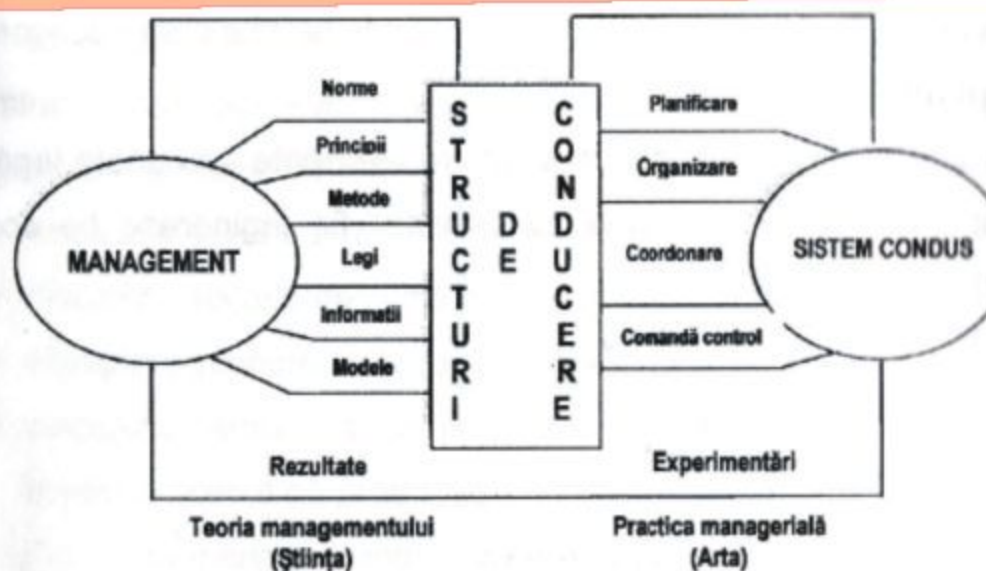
Norme
Principii
Metode
Legi
Informatii
Modele

MANAGEMENT

STRUCTURI DE CONDUCERE

Planificare
Organizare
Coordonare
Comandă control

SISTEM CONDUS

Rezultate
Experimentări

Teoria managementului (Ştiinţa)
Practica managerială (Arta)